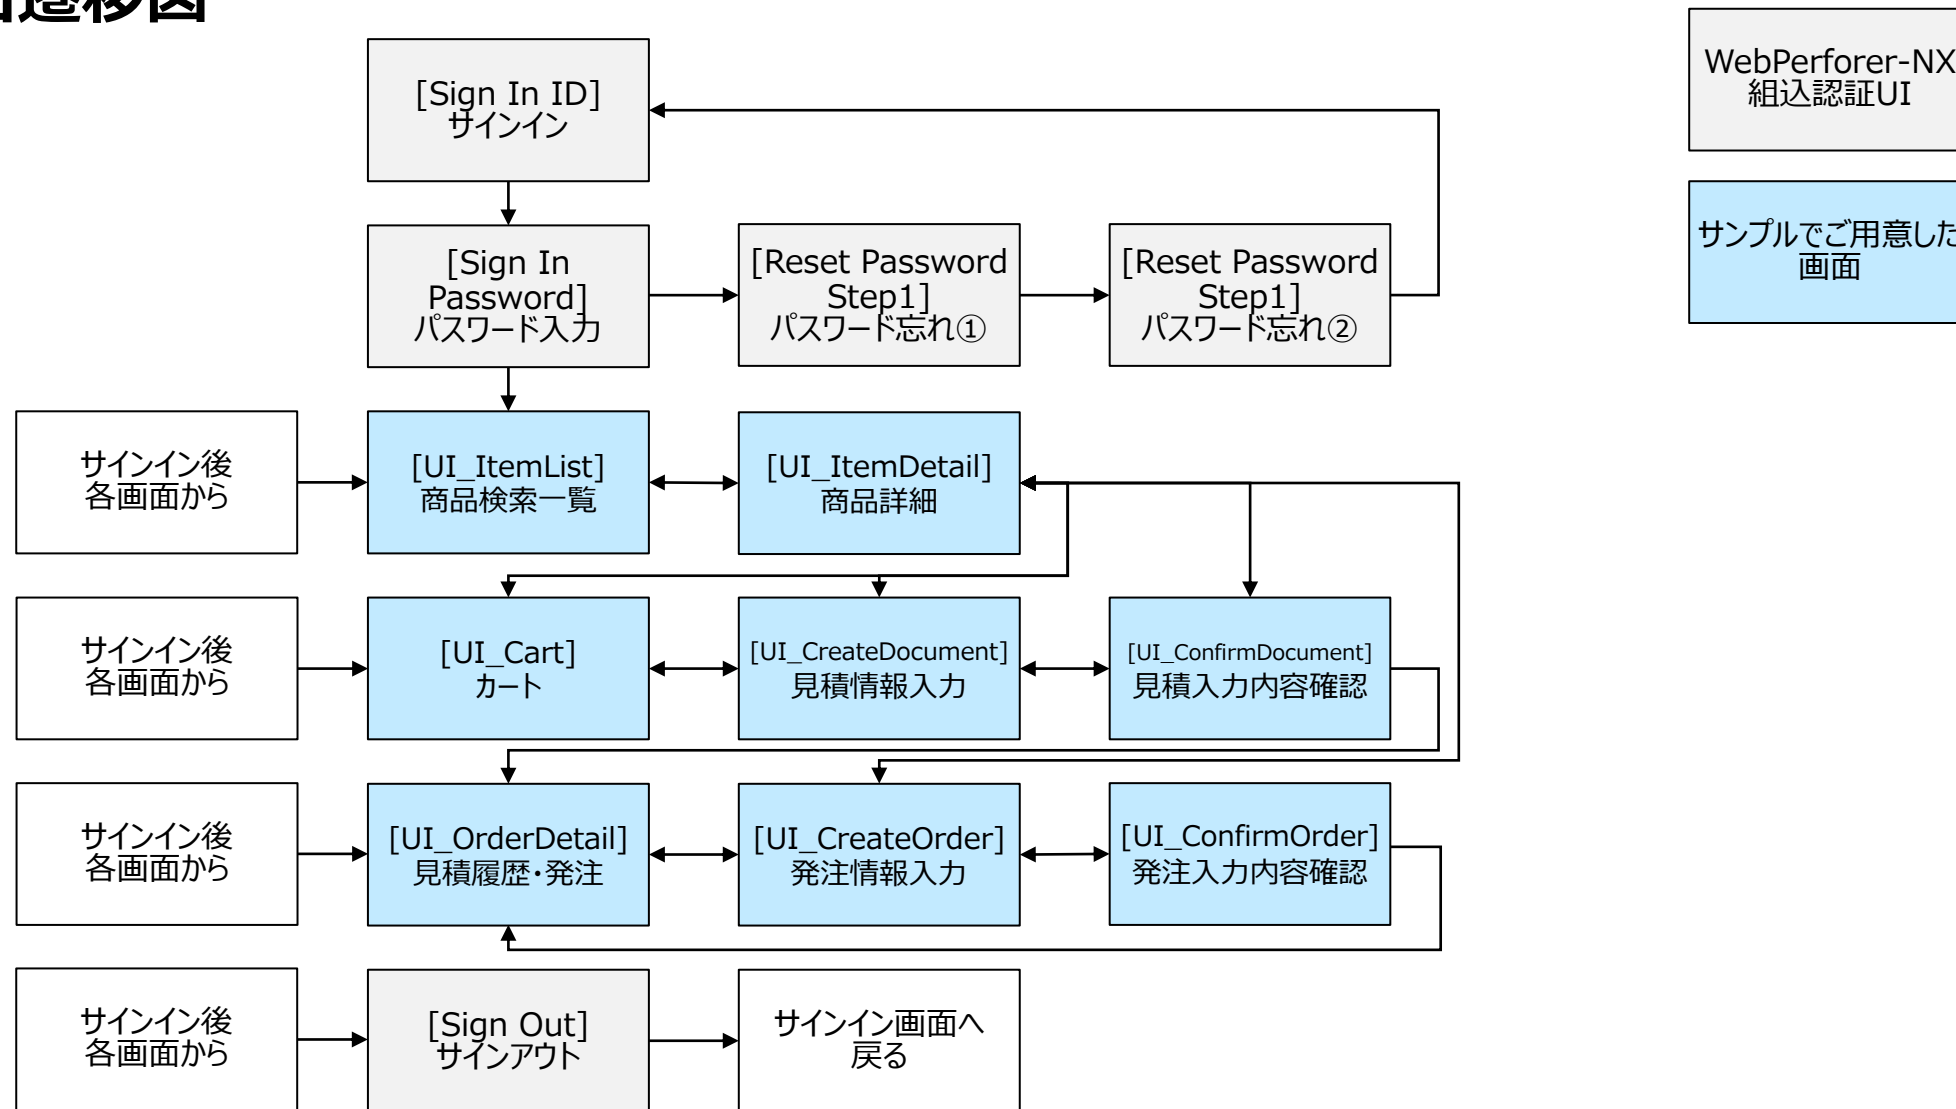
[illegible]遷移図

[Sign In ID]
サインイン

[Sign In Password]
パスワード入力

[Reset Password Step1]
パスワード忘れ①

[Reset Password Step1]
パスワード忘れ②

WebPerforer-NX
組込認証UI

サンプルでご用意した
画面

サインイン後
各画面から

[UI_ItemList]
商品検索一覧

[UI_ItemDetail]
商品詳細

サインイン後
各画面から

[UI_Cart]
カート

[UI_CreateDocument]
見積情報入力

[UI_ConfirmDocument]
見積入力内容確認

サインイン後
各画面から

[UI_OrderDetail]
見積履歴・発注

[UI_CreateOrder]
発注情報入力

[UI_ConfirmOrder]
発注入力内容確認

サインイン後
各画面から

[Sign Out]
サインアウト

サインイン画面へ
戻る